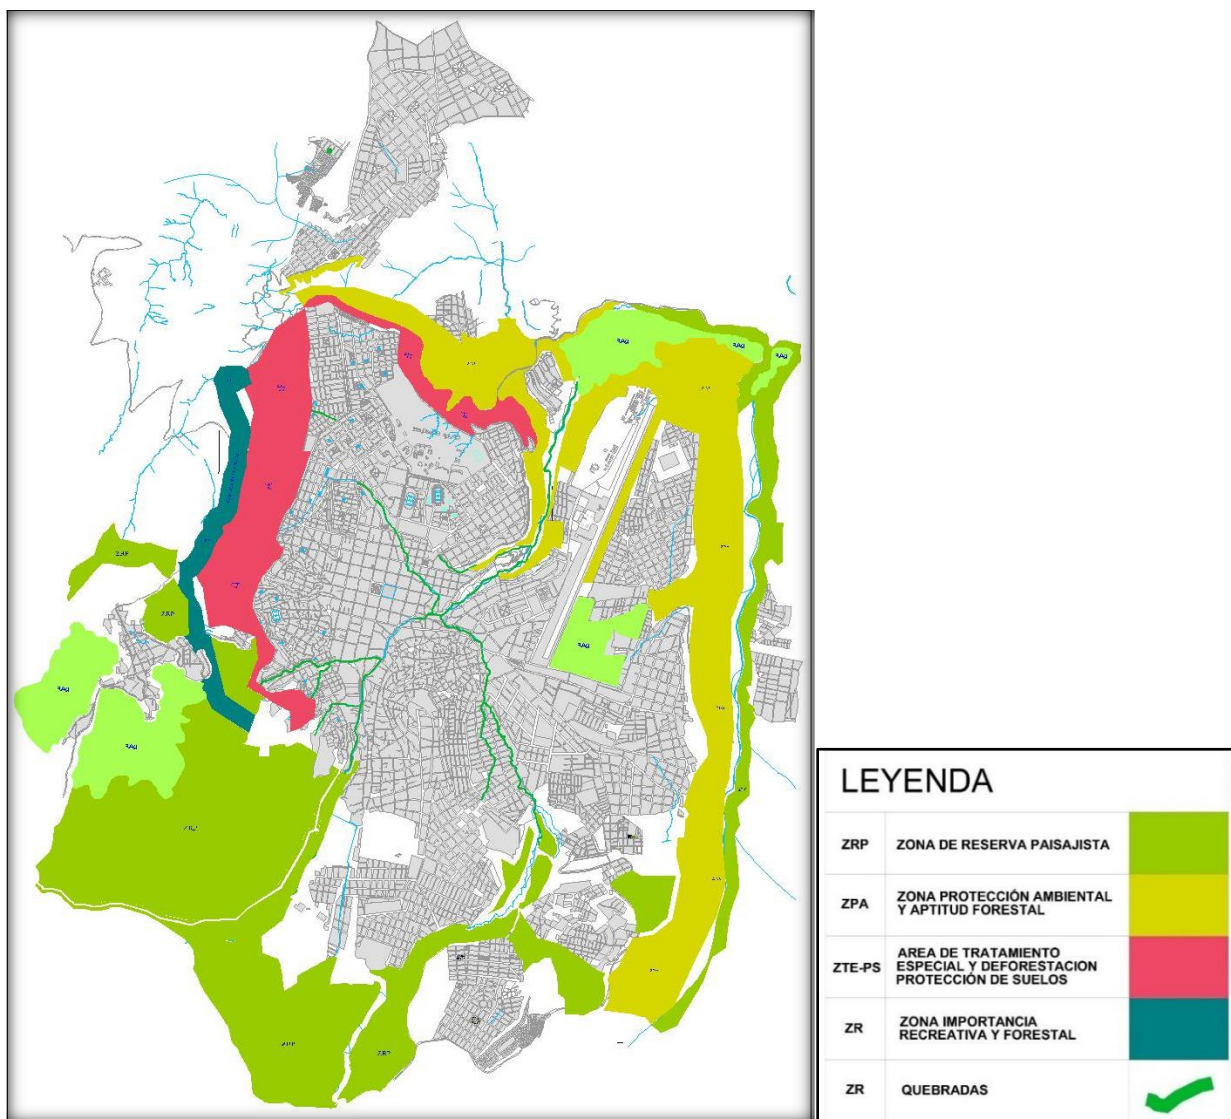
ZRP

RAG

RAG

RAG

RAG

RAG

RAG

ZRP

ZRP

ZRP

LEYENDA

| | | |
|---|---|---|
| ZRP | ZONA DE RESERVA PAISAJISTA | |
| ZPA | ZONA PROTECCIÓN AMBIENTAL Y APTITUD FORESTAL | |
| ZTE-PS | AREA DE TRATAMIENTO ESPECIAL Y DEFORESTACION PROTECCIÓN DE SUELOS | |
| ZR | ZONA IMPORTANCIA RECREATIVA Y FORESTAL | |
| ZR | QUEBRADAS | |